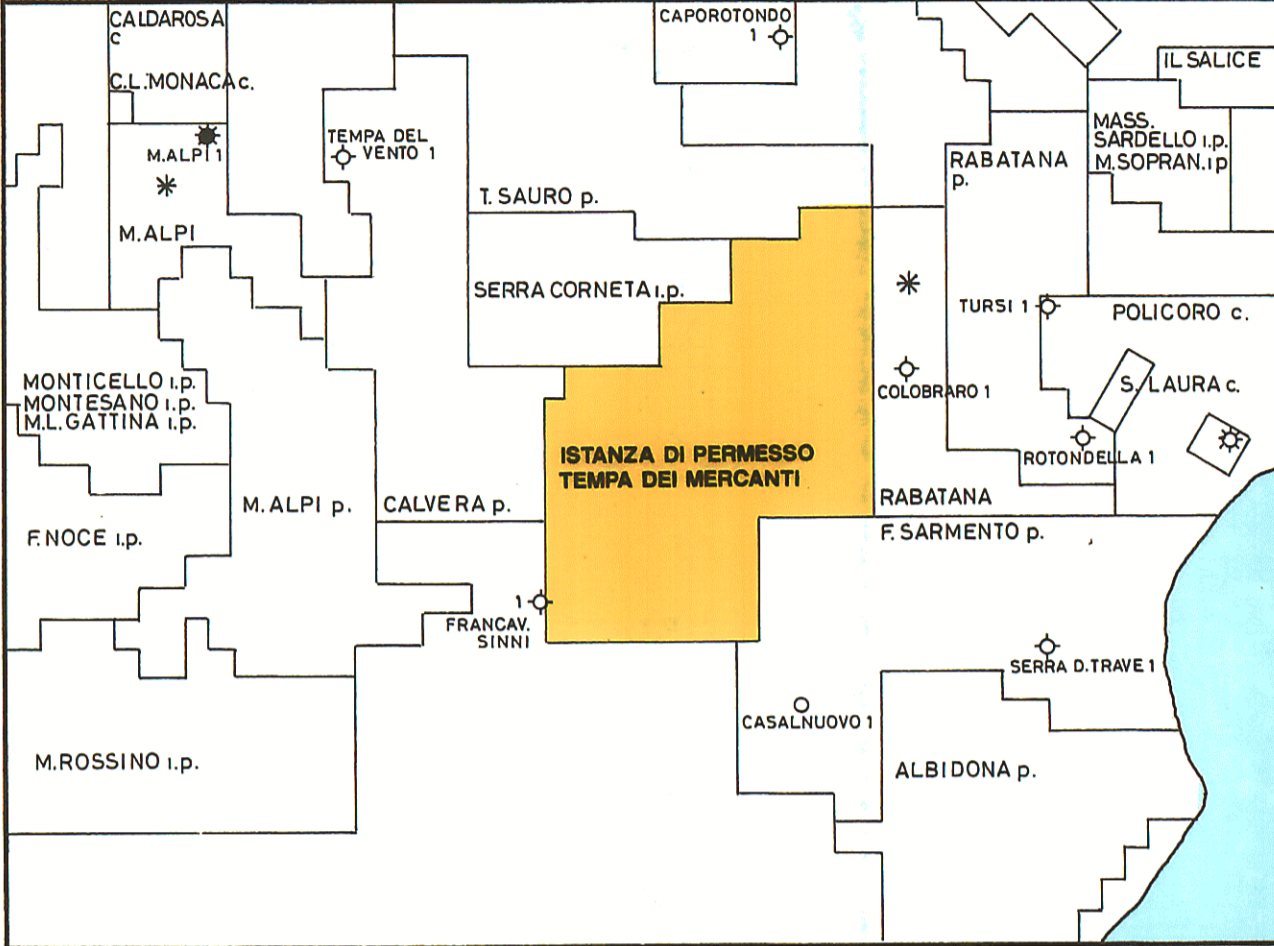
CALDAROSA c
C.L. MONACA c.
CAPOROTONDO 1
IL SALICE
MASS. SARDELLO i.p.
M.SOPRAN. i.p.
M.ALPI 1
TEMPA DEL VENTO 1
RABATANA p.
M.ALPI
T. SAURO p.
SERRA CORNETA i.p.
TURSI 1
POLICORO c.
COLOBRARO 1
S. LAURA c.
MONTICELLO i.p.
MONTESANO i.p.
M.L.GATTINA i.p.
ROTONDELLA 1
ISTANZA DI PERMESSO TEMPA DEI MERCANTI
RABATANA
M. ALPI p.
CALVERA p.
F. SARMENTO p.
F. NOCE i.p.
1
FRANCAV. SINNI
SERRA D. TRAVE 1
CASALNUOVO 1
M.ROSSINO i.p.
ALBIDONA p.